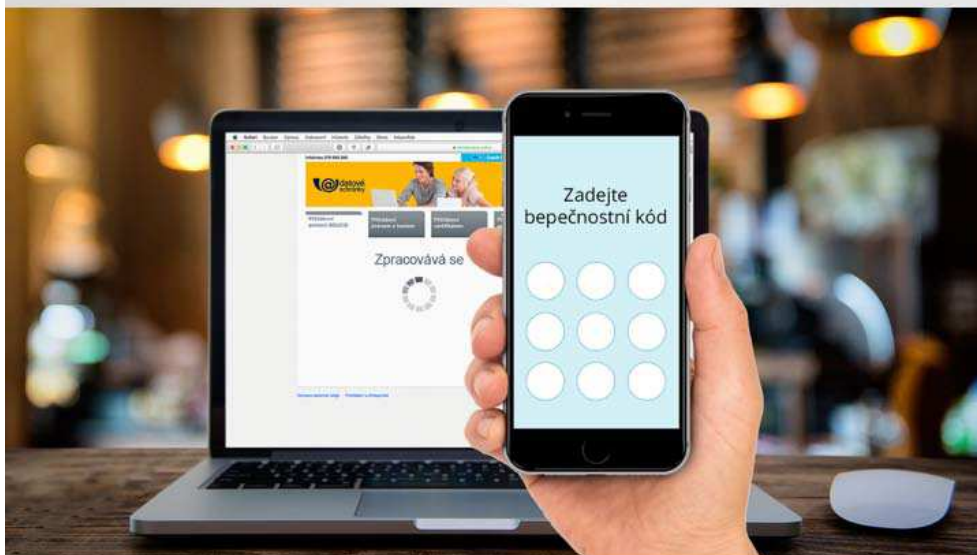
Safari Soubor Úpravy Zobrazit Historie Záložky Okno Nápověda

Infolinka 974 883 000

datové schránky

Přihlášení pomocí NIA

Přihlášení jménem a heslem

Přihlášení certifikátem

Zpracovává se

Zadejte bepečnostní kód